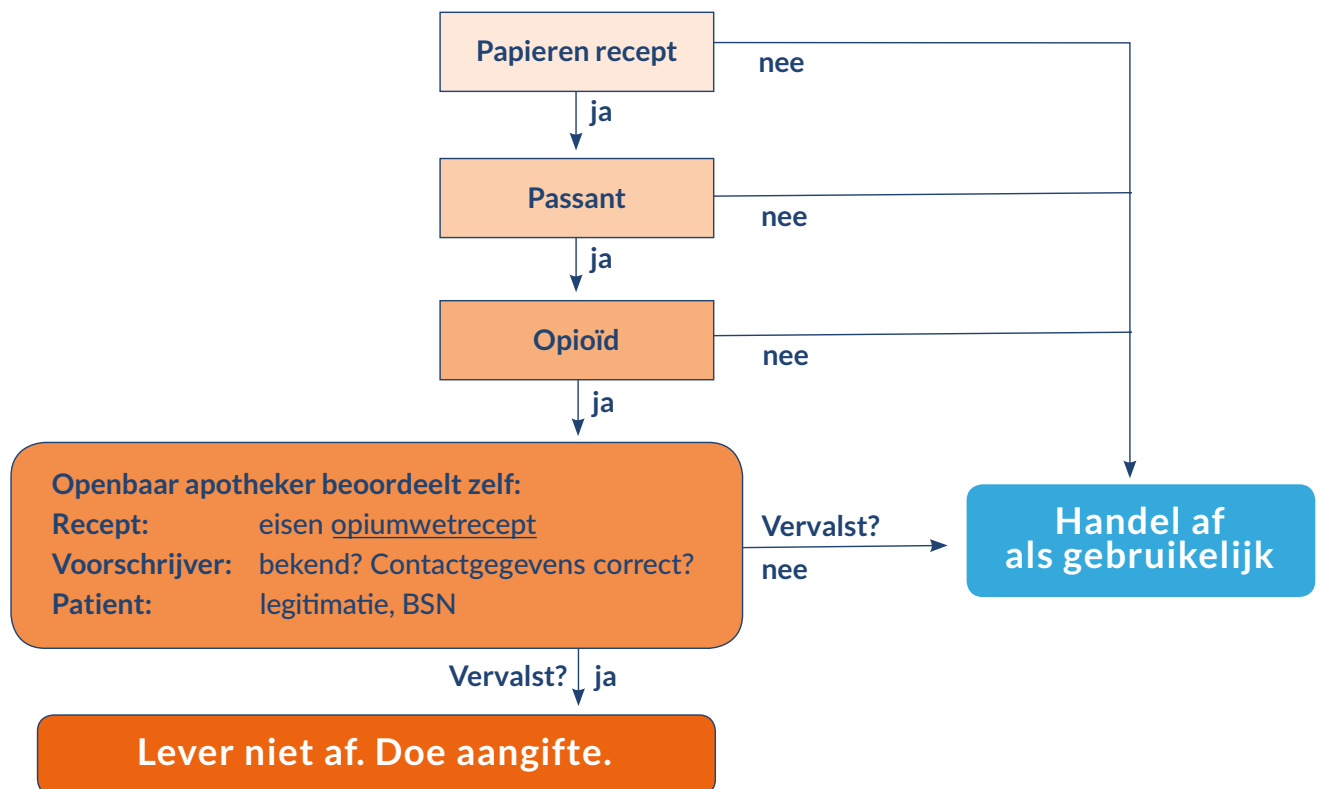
Papieren recept

nee

ja

Passant

nee

ja

Opioïd

nee

ja

Openbaar apotheker beoordeelt zelf:
Recept: eisen opiumwetrecept
Voorschrijver: bekend? Contactgegevens correct?
Patient: legitimatie, BSN

Vervalst?
nee

Handel af als gebruikelijk

Vervalst? ja

Lever niet af. Doe aangifte.